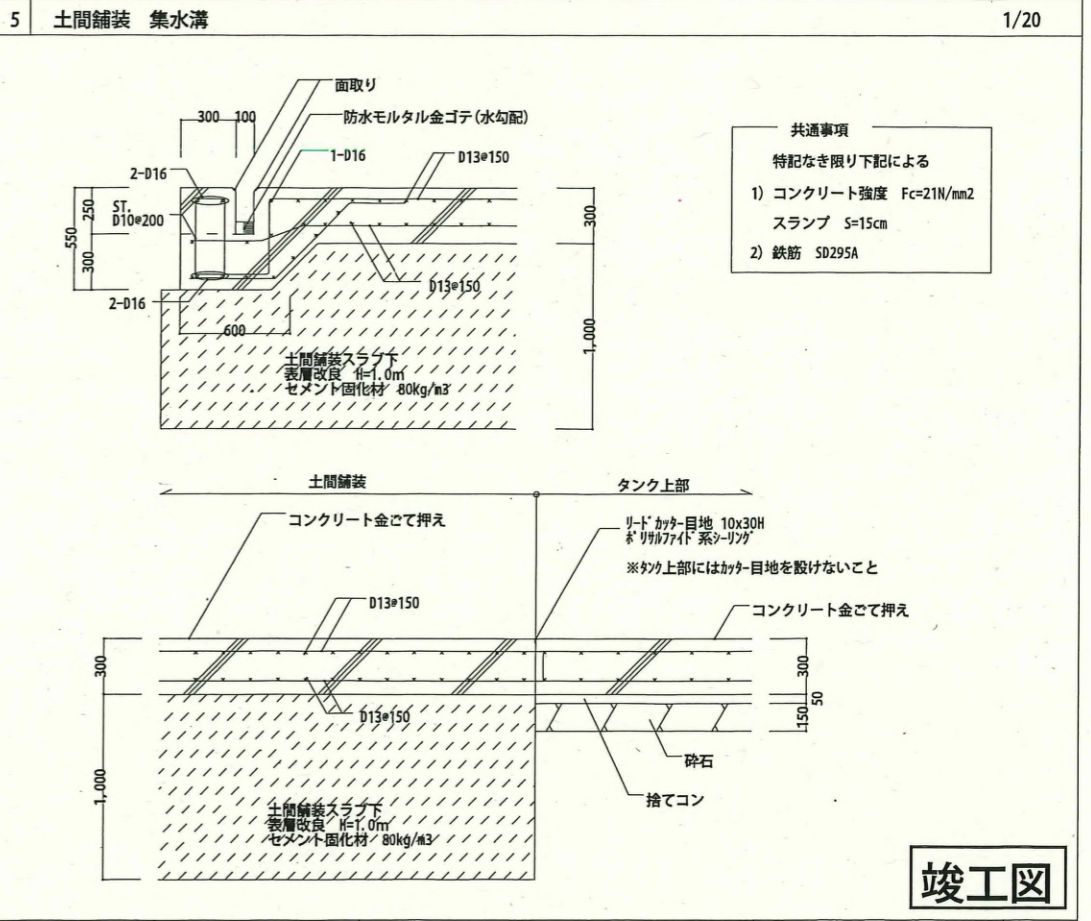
5 土間舗装 集水溝

1/20

面取り

300 100

防水モルタル金ゴテ(水勾配)

1-D16

D13@150

2-D16

250

ST. D10@200

550

300

300

2-D16

D13@150

600

1,000

土間舗装スラブ下
表層改良 H=1.0m
セメント固化材 80kg/m3

共通事項
特記なき限り下記による
1) コンクリート強度 Fc=21N/mm2
スランプ S=15cm
2) 鉄筋 SD295A

土間舗装

タンク上部

コンクリート金ごて押え

リードカッター目地 10x30H
ポリサルファイド系シーリング

※タンク上部にはカッター目地を設けないこと

D13@150

コンクリート金ごて押え

300

300

50

150

D13@150

砕石

1,000

捨てコン

土間舗装スラブ下
表層改良 H=1.0m
セメント固化材 80kg/m3

竣工図